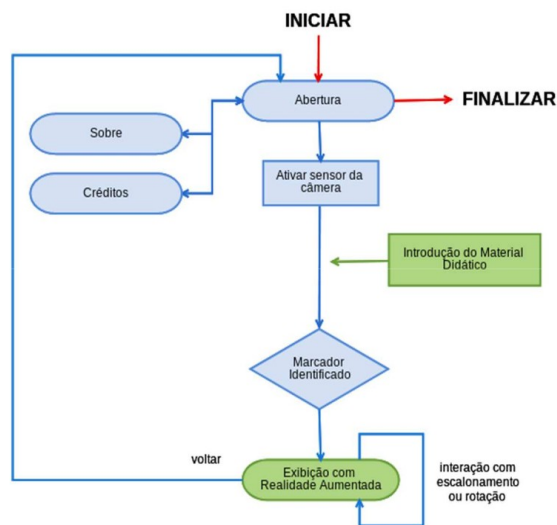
INICIAR

Abertura

FINALIZAR

Sobre

Créditos

Ativar sensor da câmera

Introdução do Material Didático

Marcador Identificado

voltar

Exibição com Realidade Aumentada

interação com escalonamento ou rotação